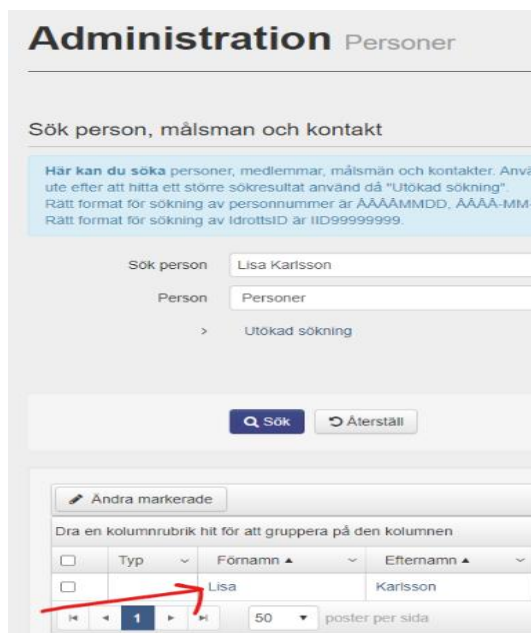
Administration Personer

Sök person, målsman och kontakt

Här kan du söka personer, medlemmar, målsmän och kontakter. Anv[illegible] ute efter att hitta ett större sökresultat använd då "Utökad sökning". Rätt format för sökning av personnummer är ÅÅÅÅMMDD, ÅÅÅÅ-MM-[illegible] Rätt format för sökning av IdrottsID är IID99999999.

Sök person Lisa Karlsson

Person Personer

> Utökad sökning

Sök

Återställ

Ändra markerade

Dra en kolumnrubrik hit för att gruppera på den kolumnen

| | Typ | Förnamn ▲ | Efternamn ▲ |
|---|---|---|---|
| | | Lisa | Karlsson |

1

50 poster per sida